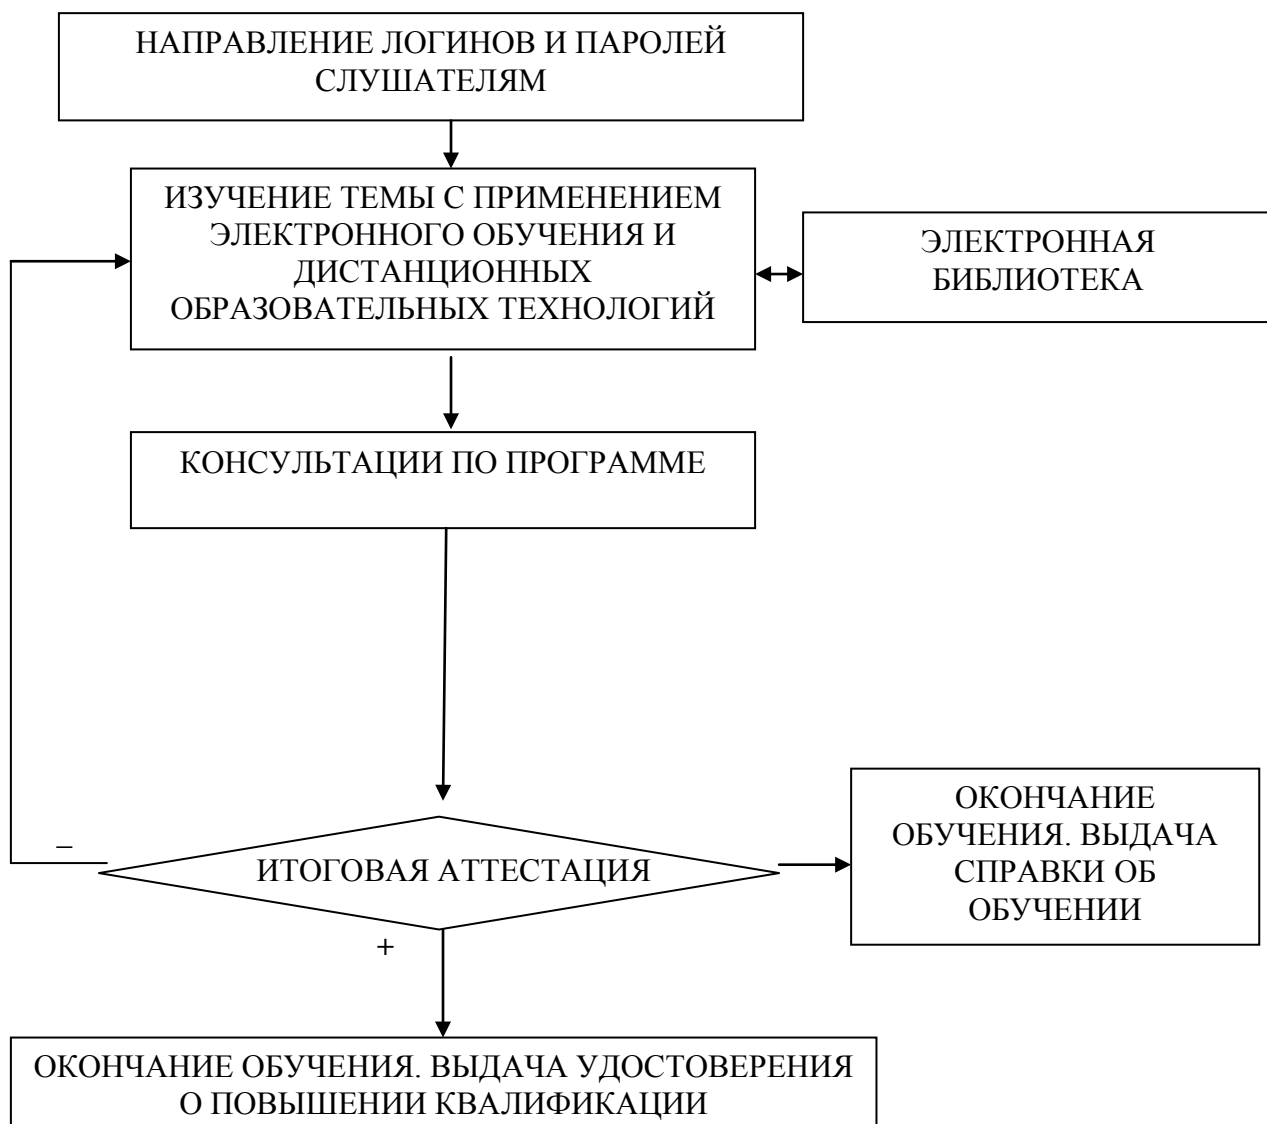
НАПРАВЛЕНИЕ ЛОГИНОВ И ПАРОЛЕЙ СЛУШАТЕЛЯМ

ИЗУЧЕНИЕ ТЕМЫ С ПРИМЕНЕНИЕМ ЭЛЕКТРОННОГО ОБУЧЕНИЯ И ДИСТАНЦИОННЫХ ОБРАЗОВАТЕЛЬНЫХ ТЕХНОЛОГИЙ

ЭЛЕКТРОННАЯ БИБЛИОТЕКА

КОНСУЛЬТАЦИИ ПО ПРОГРАММЕ

–

ИТОГОВАЯ АТТЕСТАЦИЯ

ОКОНЧАНИЕ ОБУЧЕНИЯ. ВЫДАЧА СПРАВКИ ОБ ОБУЧЕНИИ

+

ОКОНЧАНИЕ ОБУЧЕНИЯ. ВЫДАЧА УДОСТОВЕРЕНИЯ О ПОВЫШЕНИИ КВАЛИФИКАЦИИ